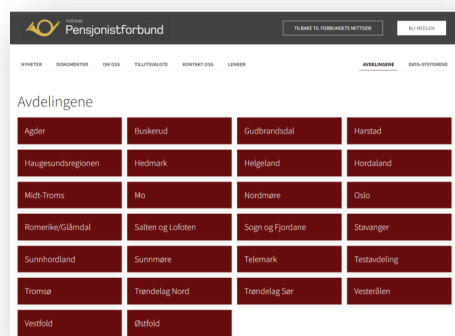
POSTENS
Pensjonistforbund

TILBAKE TIL FORBUNDETS NETTSIDE

BLI MEDLEM

NYHETER DOKUMENTER OM OSS TILLITSVALGTE KONTAKT OSS LENKER

AVDELINGENE DATA-SYSTEMENE

Avdelingene

| Agder | Buskerud | Gudbrandsdal | Harstad |
|---|---|---|---|
| Haugesundsregionen | Hedmark | Helgeland | Hordaland |
| Midt-Troms | Mo | Nordmøre | Oslo |
| Romerike/Glåmdal | Salten og Lofoten | Sogn og Fjordane | Stavanger |
| Sunnhordland | Sunnmøre | Telemark | Testavdeling |
| Tromsø | Trøndelag Nord | Trøndelag Sør | Vesterålen |
| Vestfold | Østfold | | |